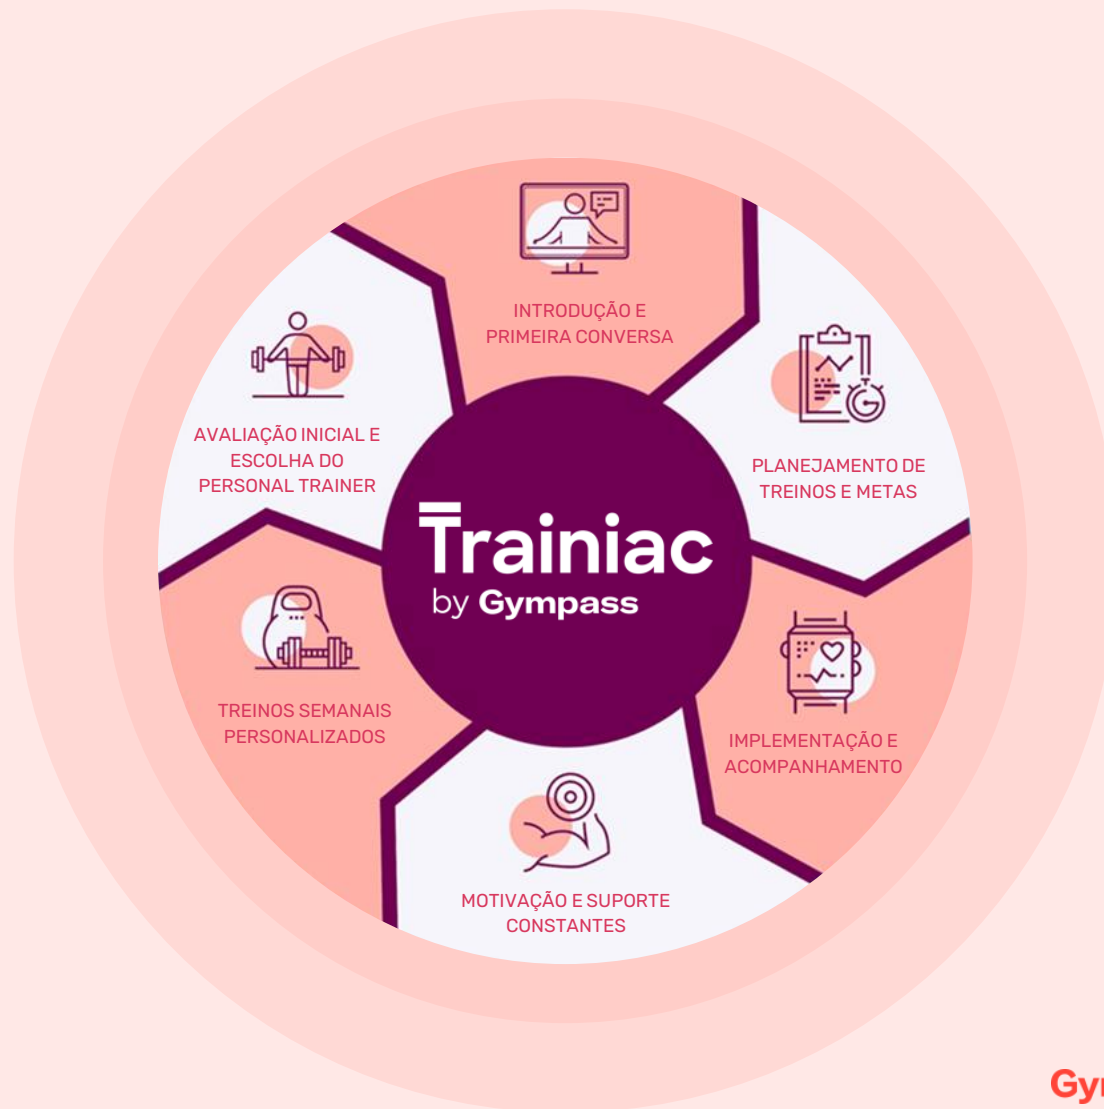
INTRODUÇÃO E PRIMEIRA CONVERSA

PLANEJAMENTO DE TREINOS E METAS

IMPLEMENTAÇÃO E ACOMPANHAMENTO

MOTIVAÇÃO E SUPORTE CONSTANTES

TREINOS SEMANAIS PERSONALIZADOS

AVALIAÇÃO INICIAL E ESCOLHA DO PERSONAL TRAINER

Trainiac
by Gympass

Gy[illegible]